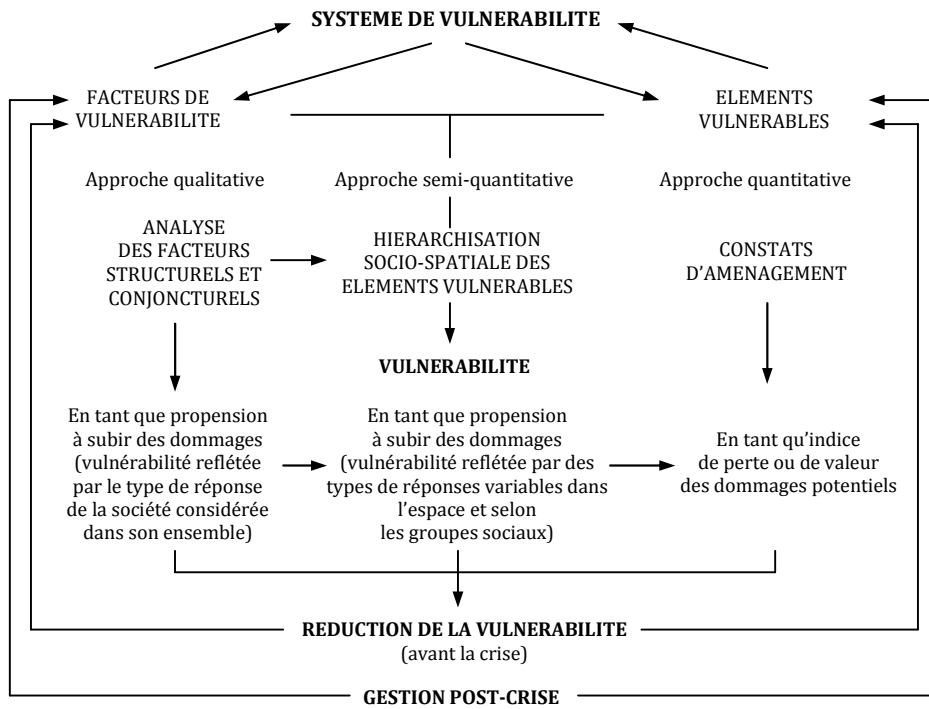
SYSTEME DE VULNERABILITE

FACTEURS DE VULNERABILITE

ELEMENTS VULNERABLES

Approche qualitative

Approche semi-quantitative

Approche quantitative

ANALYSE DES FACTEURS STRUCTURELS ET CONJONCTURELS

HIERARCHISATION SOCIO-SPATIALE DES ELEMENTS VULNERABLES

CONSTATS D'AMENAGEMENT

VULNERABILITE

En tant que propension à subir des dommages (vulnérabilité reflétée par le type de réponse de la société considérée dans son ensemble)

En tant que propension à subir des dommages (vulnérabilité reflétée par des types de réponses variables dans l'espace et selon les groupes sociaux)

En tant qu'indice de perte ou de valeur des dommages potentiels

REDUCTION DE LA VULNERABILITE
(avant la crise)

GESTION POST-CRISE